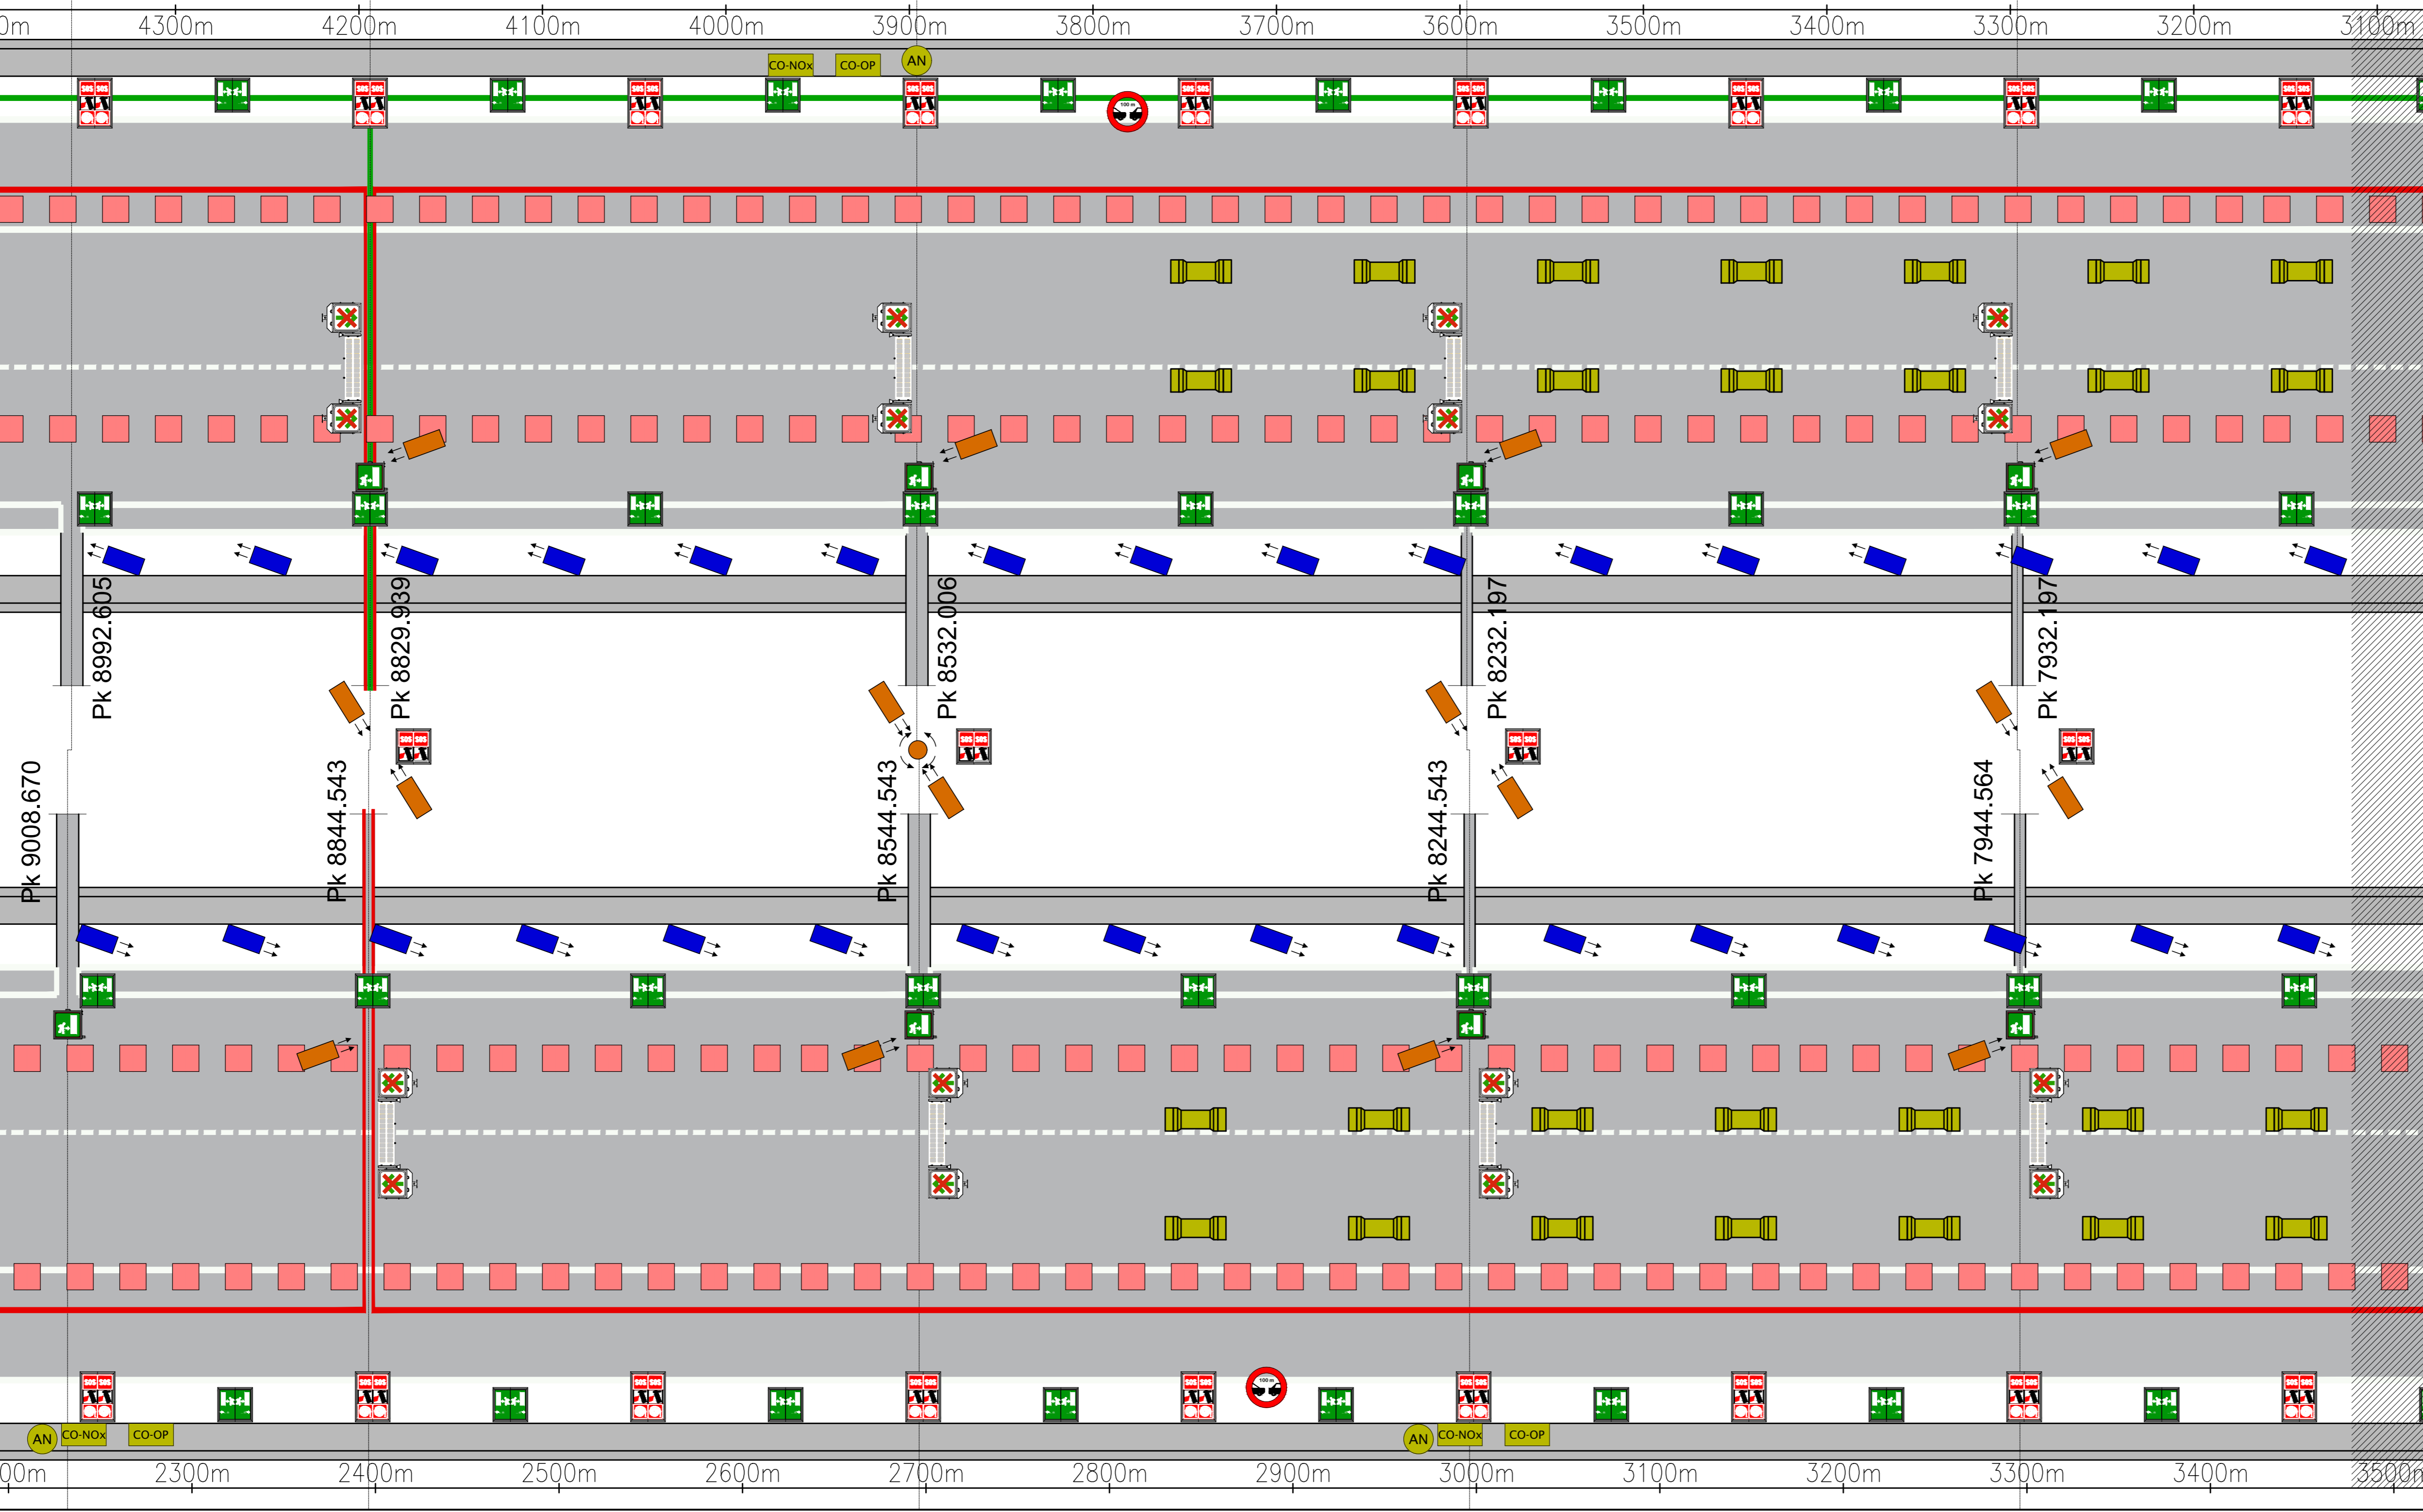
0m 4300m 4200m 4100m 4000m 3900m 3800m 3700m 3600m 3500m 3400m 3300m 3200m 3100m

CO-NOx CO-OP AN

Pk 8992.605
Pk 8829.939
Pk 8532.006
Pk 8232.197
Pk 7932.197

Pk 9008.670
Pk 8844.543
Pk 8544.543
Pk 8244.543
Pk 7944.564

AN CO-NOx CO-OP
AN CO-NOx CO-OP

00m 2300m 2400m 2500m 2600m 2700m 2800m 2900m 3000m 3100m 3200m 3300m 3400m 3500m